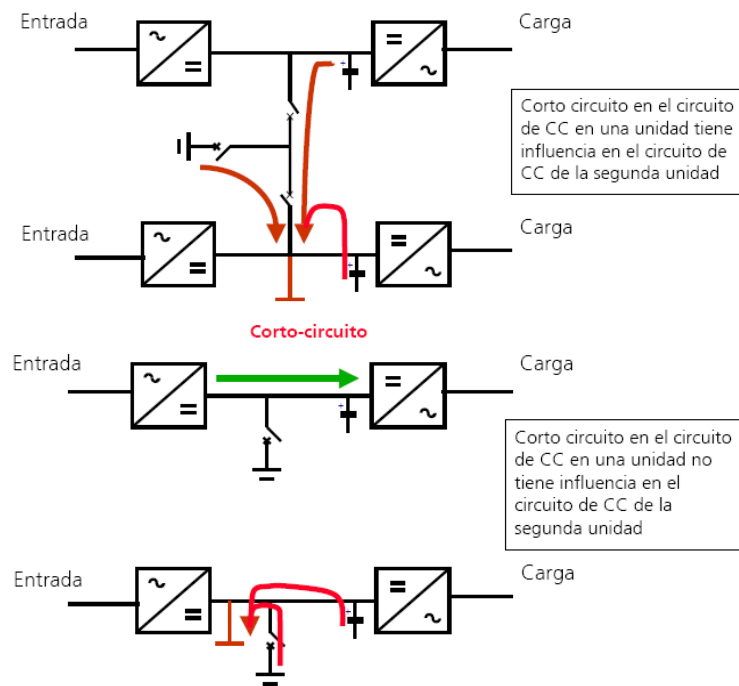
Entrada

~

=

=

~

Carga

Corto circuito en el circuito de CC en una unidad tiene influencia en el circuito de CC de la segunda unidad

Entrada

~

=

=

~

Carga

Corto-circuito

Entrada

~

=

=

~

Carga

Corto circuito en el circuito de CC en una unidad no tiene influencia en el circuito de CC de la segunda unidad

Entrada

~

=

=

~

Carga